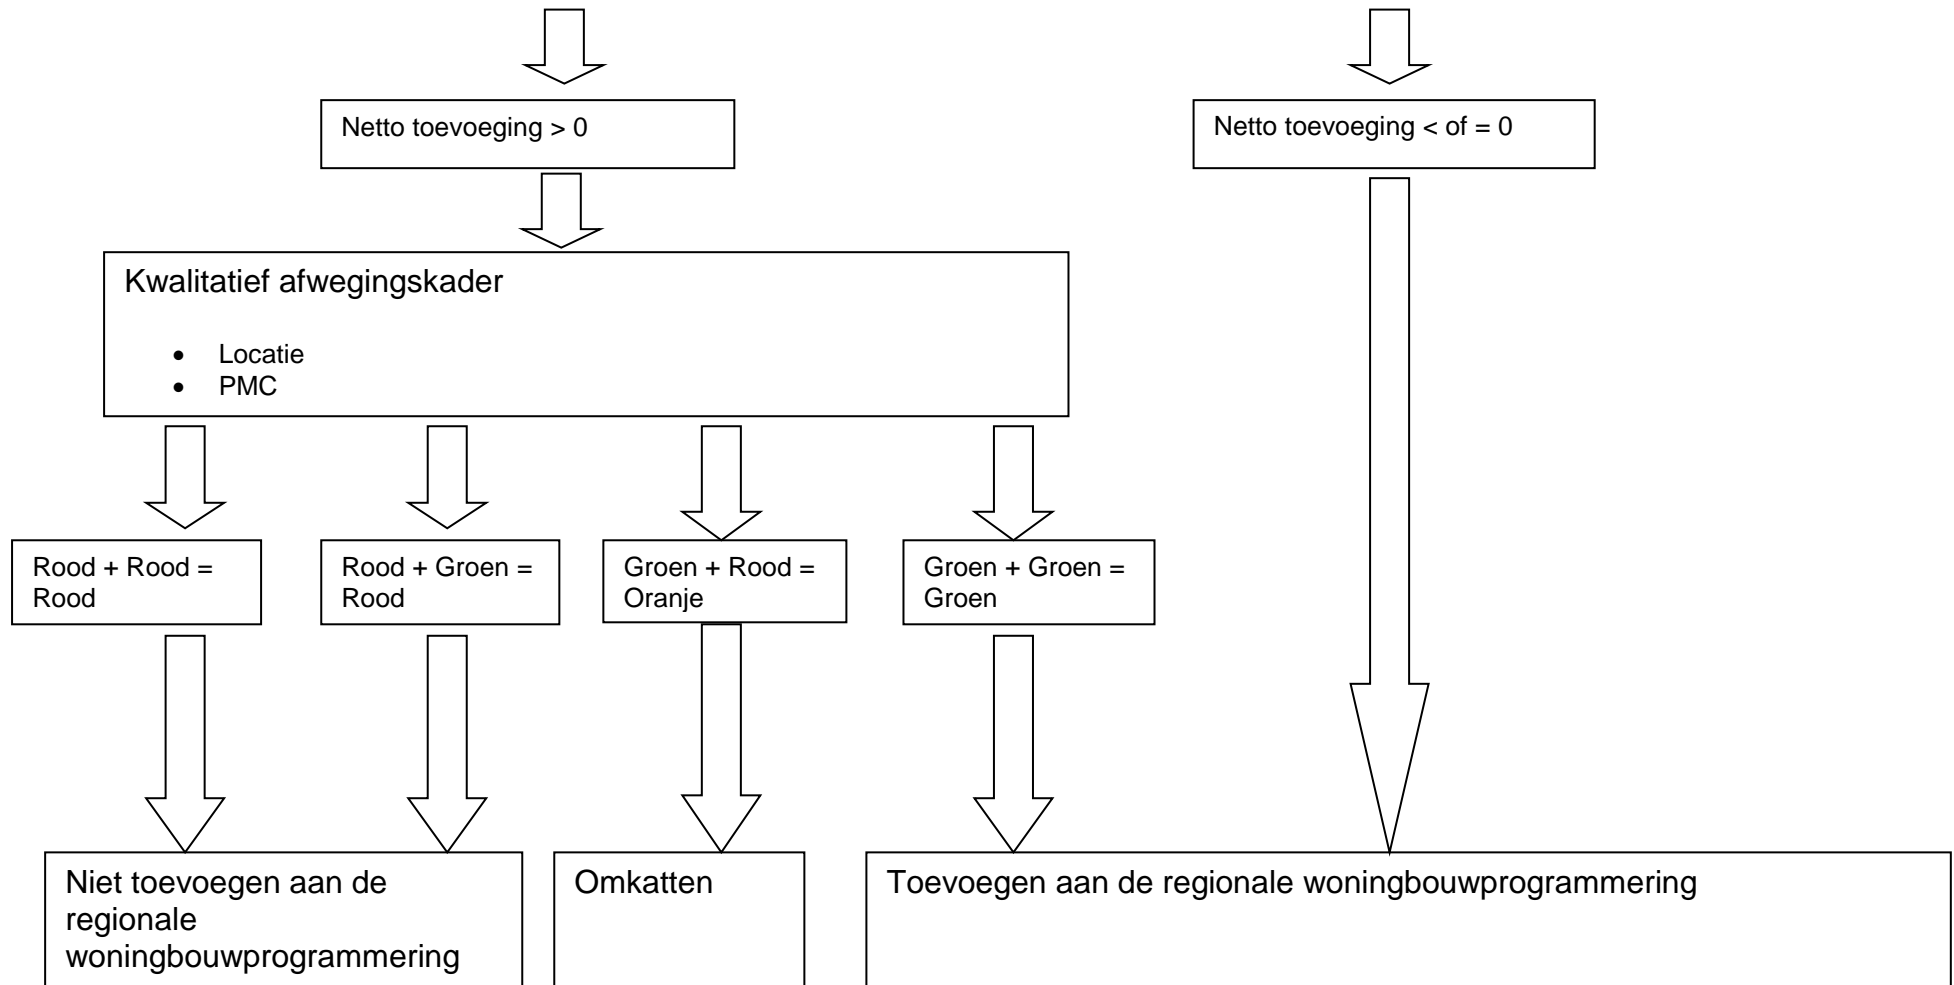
Netto toevoeging > 0

Netto toevoeging < of = 0

Kwalitatief afwegingskader

- Locatie
- PMC

Rood + Rood = Rood

Rood + Groen = Rood

Groen + Rood = Oranje

Groen + Groen = Groen

Niet toevoegen aan de regionale woningbouwprogrammering

Omkatten

Toevoegen aan de regionale woningbouwprogrammering